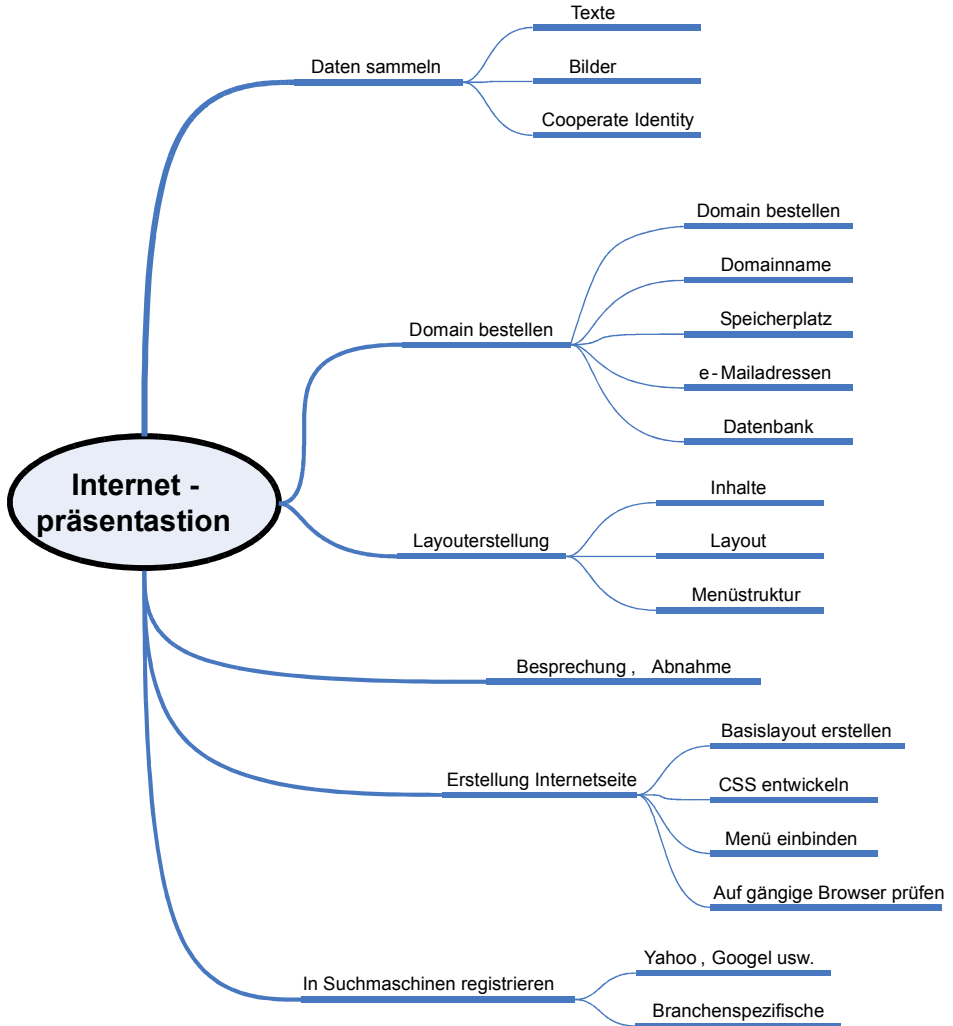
Internet - präsentastion

Daten sammeln
Texte
Bilder
Cooperate Identity

Domain bestellen
Domain bestellen
Domainname
Speicherplatz
e-Mailadressen
Datenbank

Layouterstellung
Inhalte
Layout
Menüstruktur

Besprechung , Abnahme

Erstellung Internetseite
Basislayout erstellen
CSS entwickeln
Menü einbinden
Auf gängige Browser prüfen

In Suchmaschinen registrieren
Yahoo , Googel usw.
Branchenspezifische